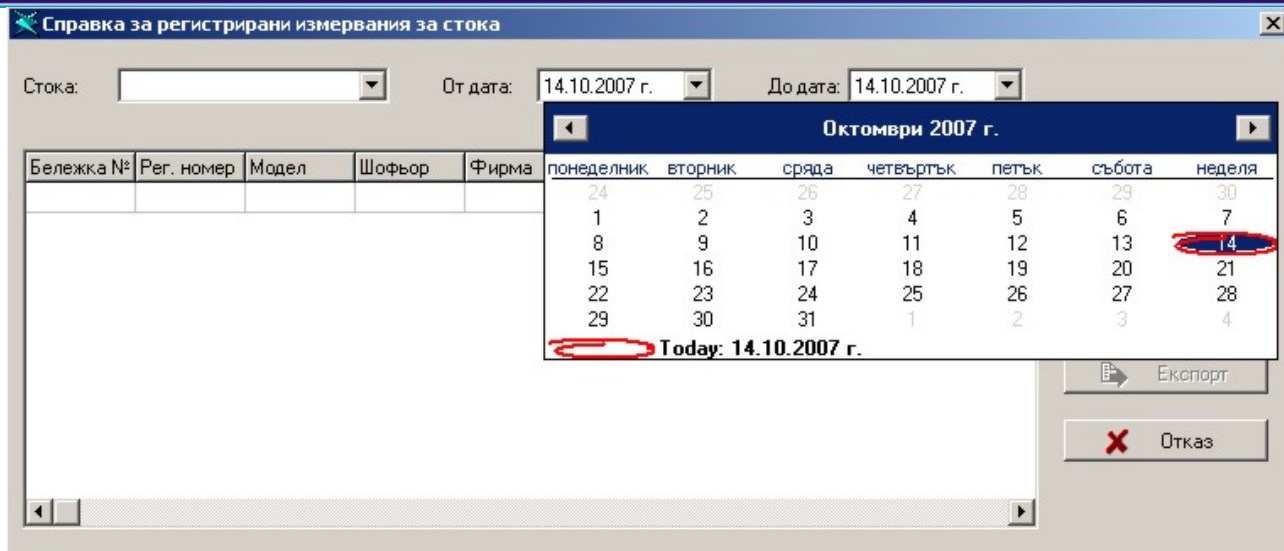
Справка за регистрирани измервания за стока

Стока:

От дата: 14.10.2007 г.

До дата: 14.10.2007 г.

| Бележка № | Рег. номер | Модел | Шофьор | Фирма |
|---|---|---|---|---|
| | | | | |

Октомври 2007 г.

| понеделник | вторник | сряда | четвъртък | петък | събота | неделя |
|---|---|---|---|---|---|---|
| 24 | 25 | 26 | 27 | 28 | 29 | 30 |
| 1 | 2 | 3 | 4 | 5 | 6 | 7 |
| 8 | 9 | 10 | 11 | 12 | 13 | 14 |
| 15 | 16 | 17 | 18 | 19 | 20 | 21 |
| 22 | 23 | 24 | 25 | 26 | 27 | 28 |
| 29 | 30 | 31 | 1 | 2 | 3 | 4 |

Today: 14.10.2007 г.

Експорт

Отказ